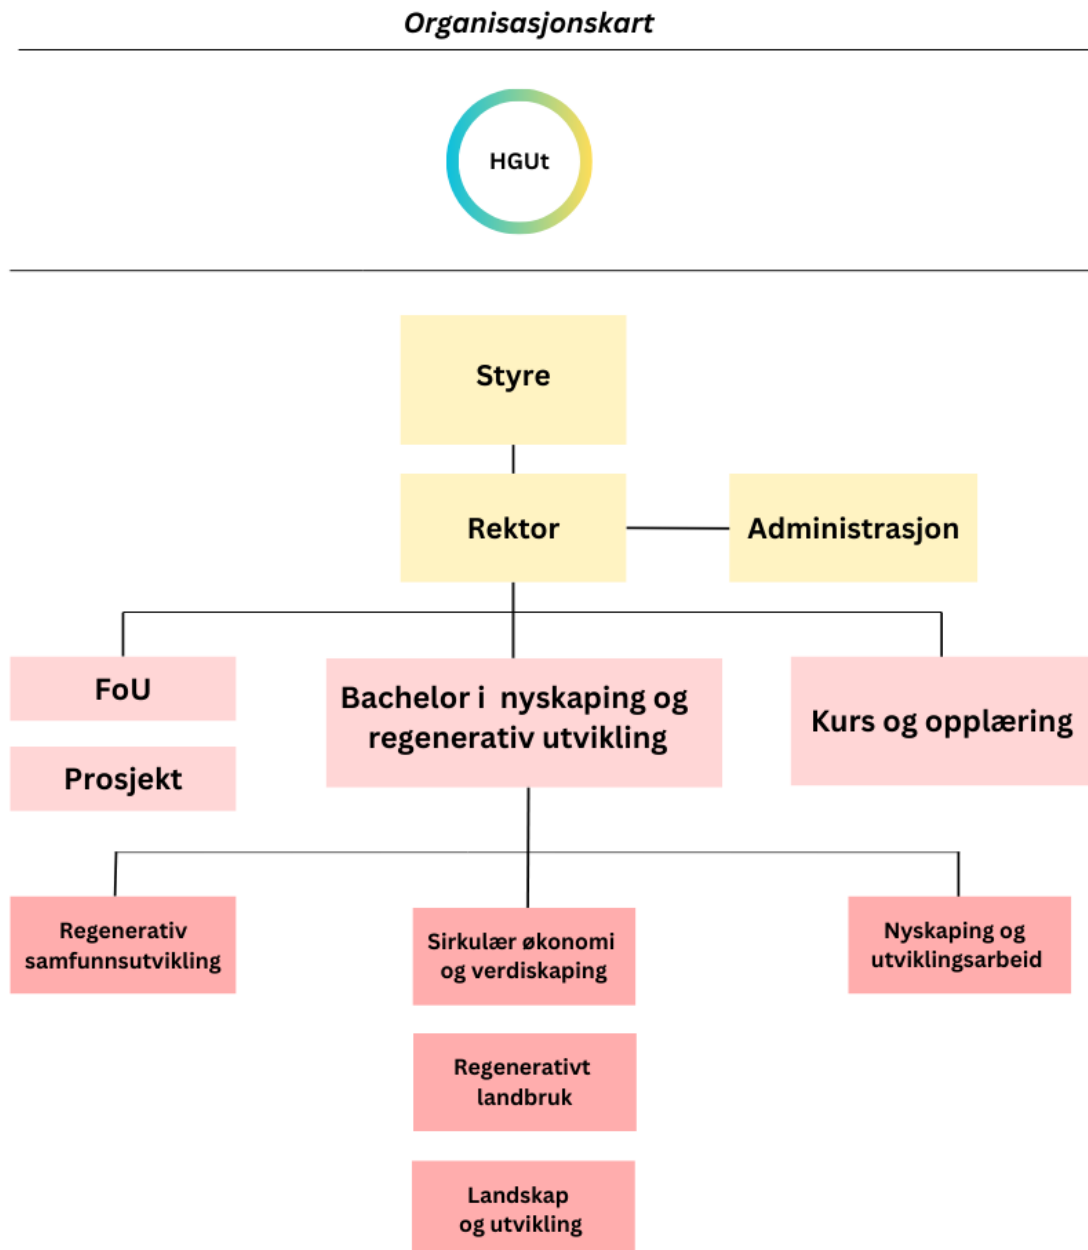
Organisasjonskart

HGUt

Styre

Rektor

Administrasjon

FoU

Prosjekt

Bachelor i nyskaping og regenerativ utvikling

Kurs og opplæring

Regenerativ samfunnsutvikling

Sirkulær økonomi og verdiskaping

Nyskaping og utviklingsarbeid

Regenerativt landbruk

Landskap og utvikling